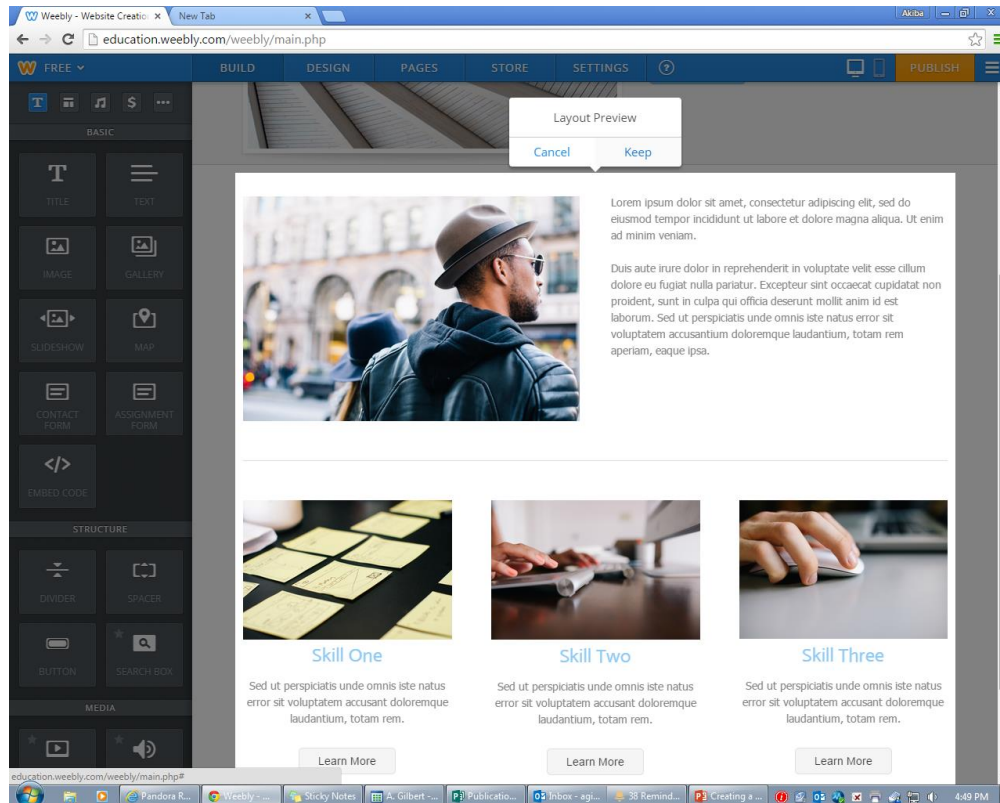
Weebly - Website Creation ×
New Tab
Akiba
education.weebly.com/weebly/main.php

FREE
BUILD
DESIGN
PAGES
STORE
SETTINGS
?
PUBLISH

BASIC
TITLE
TEXT
IMAGE
GALLERY
SLIDESHOW
MAP
CONTACT FORM
ASSIGNMENT FORM
EMBED CODE
STRUCTURE
DIVIDER
SPACER
BUTTON
SEARCH BOX
MEDIA

Layout Preview
Cancel
Keep

Lorem ipsum dolor sit amet, consectetur adipiscing elit, sed do eiusmod tempor incididunt ut labore et dolore magna aliqua. Ut enim ad minim veniam.

Duis aute irure dolor in reprehenderit in voluptate velit esse cillum dolore eu fugiat nulla pariatur. Excepteur sint occaecat cupidatat non proident, sunt in culpa qui officia deserunt mollit anim id est laborum. Sed ut perspiciatis unde omnis iste natus error sit voluptatem accusantium doloremque laudantium, totam rem aperiam, eaque ipsa.

Skill One
Sed ut perspiciatis unde omnis iste natus error sit voluptatem accusant doloremque laudantium, totam rem.
Learn More

Skill Two
Sed ut perspiciatis unde omnis iste natus error sit voluptatem accusant doloremque laudantium, totam rem.
Learn More

Skill Three
Sed ut perspiciatis unde omnis iste natus error sit voluptatem accusant doloremque laudantium, totam rem.
Learn More

education.weebly.com/weebly/main.php#

Pandora R...
Weebly - ...
Sticky Notes
A. Gilbert -...
Publicatio...
Inbox - agi...
38 Remind...
Creating a ...
4:49 PM